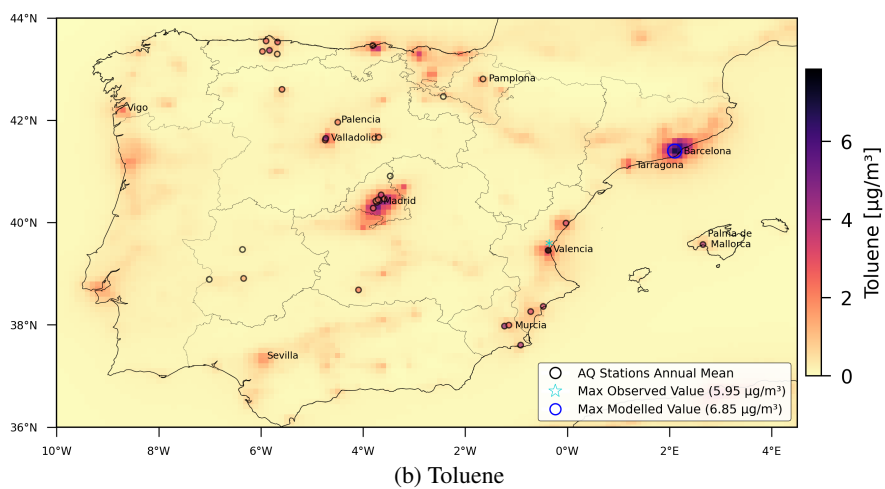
44°N
42°N
40°N
38°N
36°N

10°W 8°W 6°W 4°W 2°W 0°W 2°E 4°E

Vigo
Palencia
Valladolid
Pamplona
Madrid
Barcelona
Tarragona
Valencia
Palma de Mallorca
Murcia
Sevilla

AQ Stations Annual Mean
Max Observed Value (5.95 µg/m³)
Max Modelled Value (6.85 µg/m³)

Toluene [µg/m³]
6
4
2
0

(b) Toluene